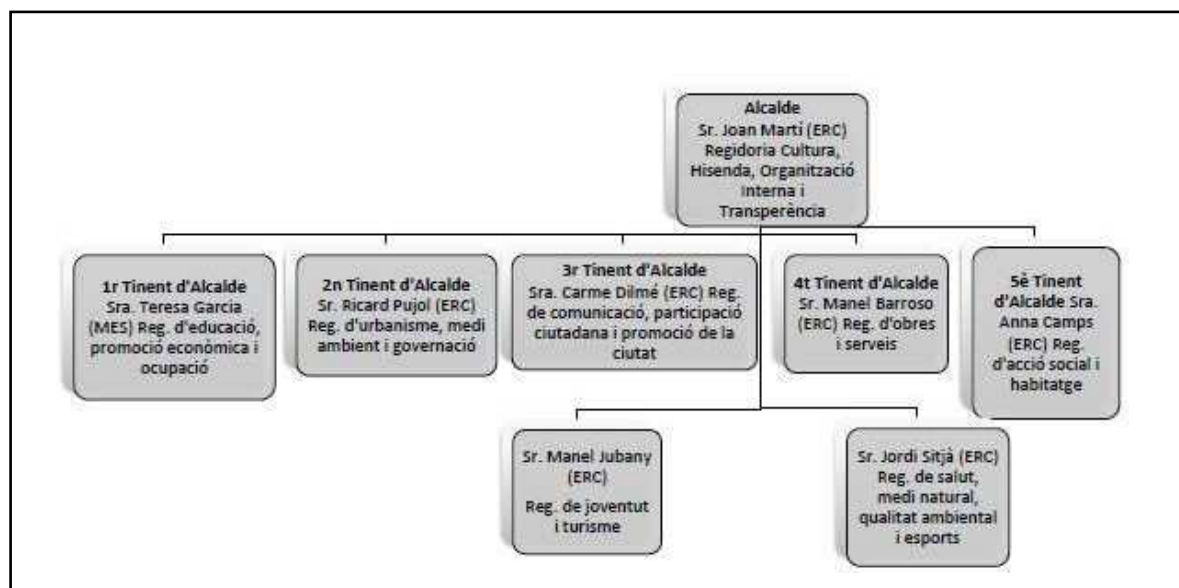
Alcalde
Sr. Joan Martí (ERC)
Regidoria Cultura, Hisenda, Organització Interna i Transperència

1r Tinent d'Alcalde
Sra. Teresa Garcia (MES) Reg. d'educació, promoció econòmica i ocupació

2n Tinent d'Alcalde
Sr. Ricard Pujol (ERC) Reg. d'urbanisme, medi ambient i governació

3r Tinent d'Alcalde
Sra. Carme Dilmé (ERC) Reg. de comunicació, participació ciutadana i promoció de la ciutat

4t Tinent d'Alcalde
Sr. Manel Barroso (ERC) Reg. d'obres i serveis

5è Tinent d'Alcalde Sra. Anna Camps (ERC) Reg. d'acció social i habitatge

Sr. Manel Jubany (ERC)
Reg. de joventut i turisme

Sr. Jordi Sitjà (ERC)
Reg. de salut, medi natural, qualitat ambiental i esports